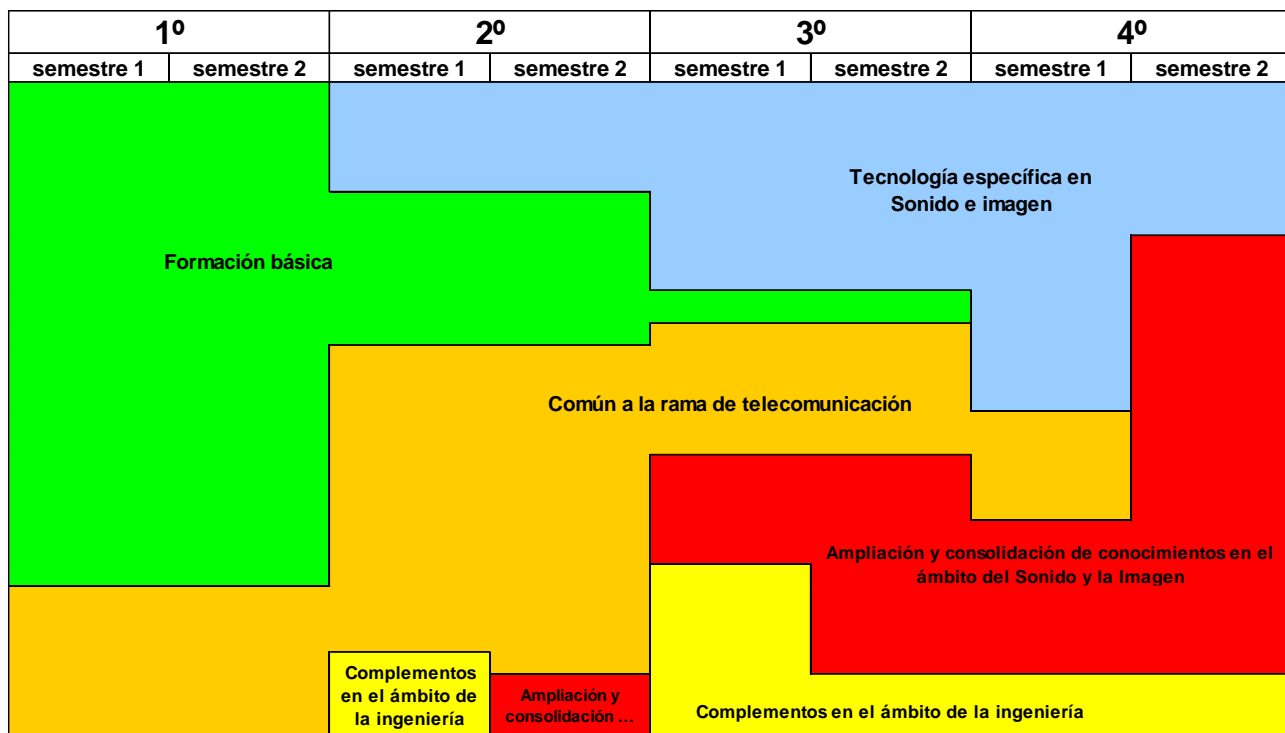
| 1º | | 2º | | 3º | | 4º | |
|---|---|---|---|---|---|---|---|
| semestre 1 | semestre 2 | semestre 1 | semestre 2 | semestre 1 | semestre 2 | semestre 1 | semestre 2 |

Tecnología específica en Sonido e imagen

Formación básica

Común a la rama de telecomunicación

Ampliación y consolidación de conocimientos en el ámbito del Sonido y la Imagen

Complementos en el ámbito de la ingeniería

Ampliación y consolidación ...

Complementos en el ámbito de la ingeniería